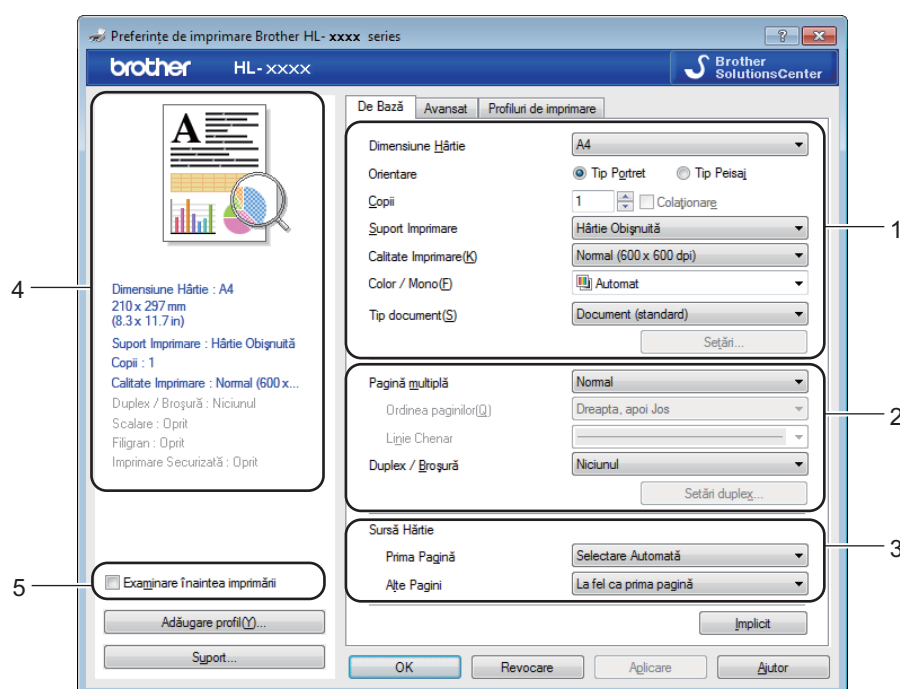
Preferințe de imprimare Brother HL- xxxx series

?

brother HL-xxxx

Brother SolutionsCenter

De Bază | Avansat | Profiluri de imprimare

Dimensiune Hârtie: A4
Orientare: Tip Portret / Tip Peisaj
Copii: 1 Colaționare
Suport Imprimare: Hârtie Obișnuită
Calitate Imprimare(K): Normal (600 x 600 dpi)
Color / Mono(F): Automat
Tip document(S): Document (standard)
Setări...

Pagină multiplă: Normal
Ordinea paginilor(Q): Dreapta, apoi Jos
Linie Chenar
Duplex / Broșură: Niciunul
Setări duplex...

Sursă Hârtie
Prima Pagină: Selectare Automată
Alte Pagini: La fel ca prima pagină

Implicit

Dimensiune Hârtie : A4
210 x 297 mm
(8.3 x 11.7 in)
Suport Imprimare : Hârtie Obișnuită
Copii : 1
Calitate Imprimare : Normal (600 x...
Duplex / Broșură : Niciunul
Scalare : Oprit
Filigran : Oprit
Imprimare Securizată : Oprit

Examinare înaintea imprimării

Adăugare profil(Y)...
Suport...

OK | Revocare | Aplicare | Ajutor

1
2
3
4
5